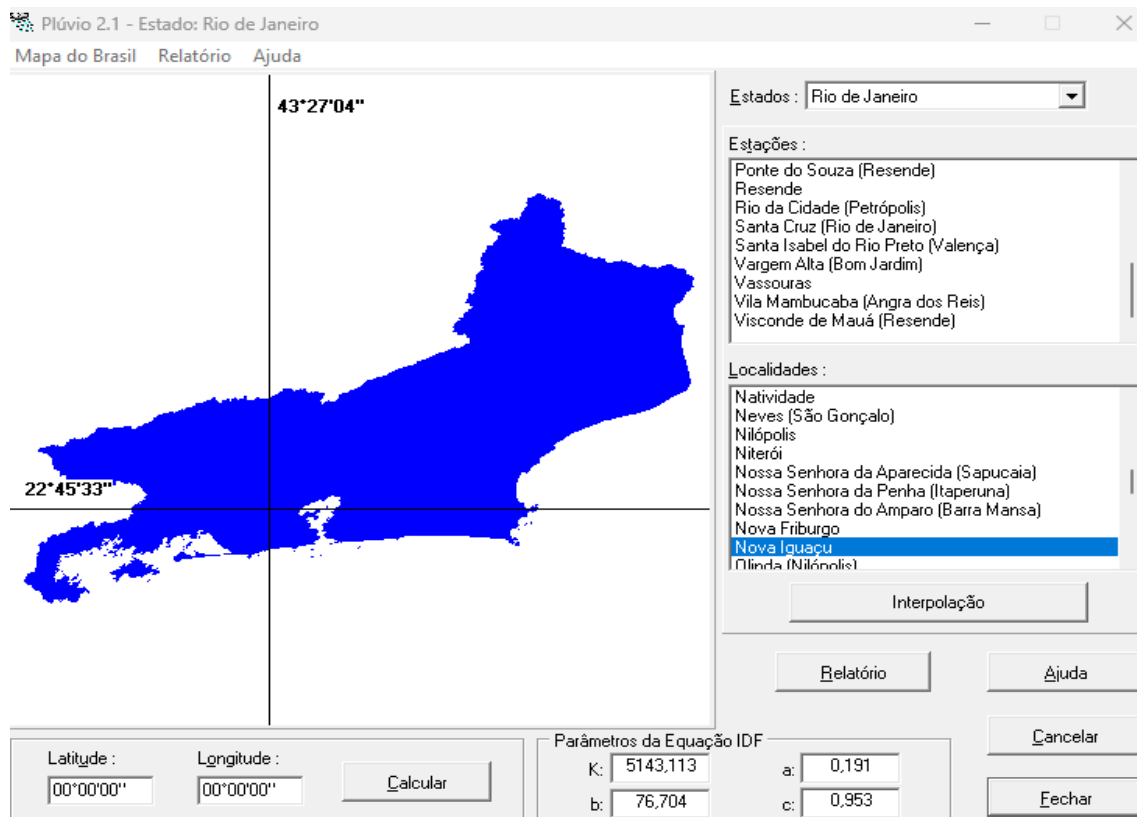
Plúvio 2.1 - Estado: Rio de Janeiro

Mapa do Brasil Relatório Ajuda

43°27'04"

22°45'33"

Estados : Rio de Janeiro

Estações :
Ponte do Souza (Resende)
Resende
Rio da Cidade (Petrópolis)
Santa Cruz (Rio de Janeiro)
Santa Isabel do Rio Preto (Valença)
Vargem Alta (Bom Jardim)
Vassouras
Vila Mambucaba (Angra dos Reis)
Visconde de Mauá (Resende)

Localidades :
Natividade
Neves (São Gonçalo)
Nilópolis
Niterói
Nossa Senhora da Aparecida (Sapucaia)
Nossa Senhora da Penha (Itaperuna)
Nossa Senhora do Amparo (Barra Mansa)
Nova Friburgo
Nova Iguaçu
Olinda (Nilópolis)

Interpolação

Relatório

Ajuda

Cancelar

Fechar

Latitude :
00°00'00"

Longitude :
00°00'00"

Calcular

Parâmetros da Equação IDF
K: 5143,113
a: 0,191
b: 76,704
c: 0,953